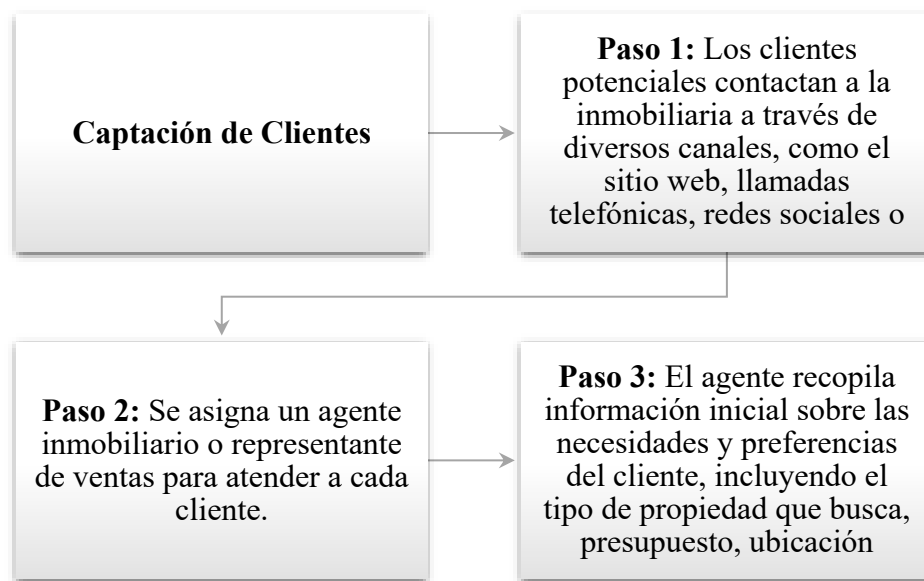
Captación de Clientes

Paso 1: Los clientes potenciales contactan a la inmobiliaria a través de diversos canales, como el sitio web, llamadas telefónicas, redes sociales o

Paso 2: Se asigna un agente inmobiliario o representante de ventas para atender a cada cliente.

Paso 3: El agente recopila información inicial sobre las necesidades y preferencias del cliente, incluyendo el tipo de propiedad que busca, presupuesto, ubicación